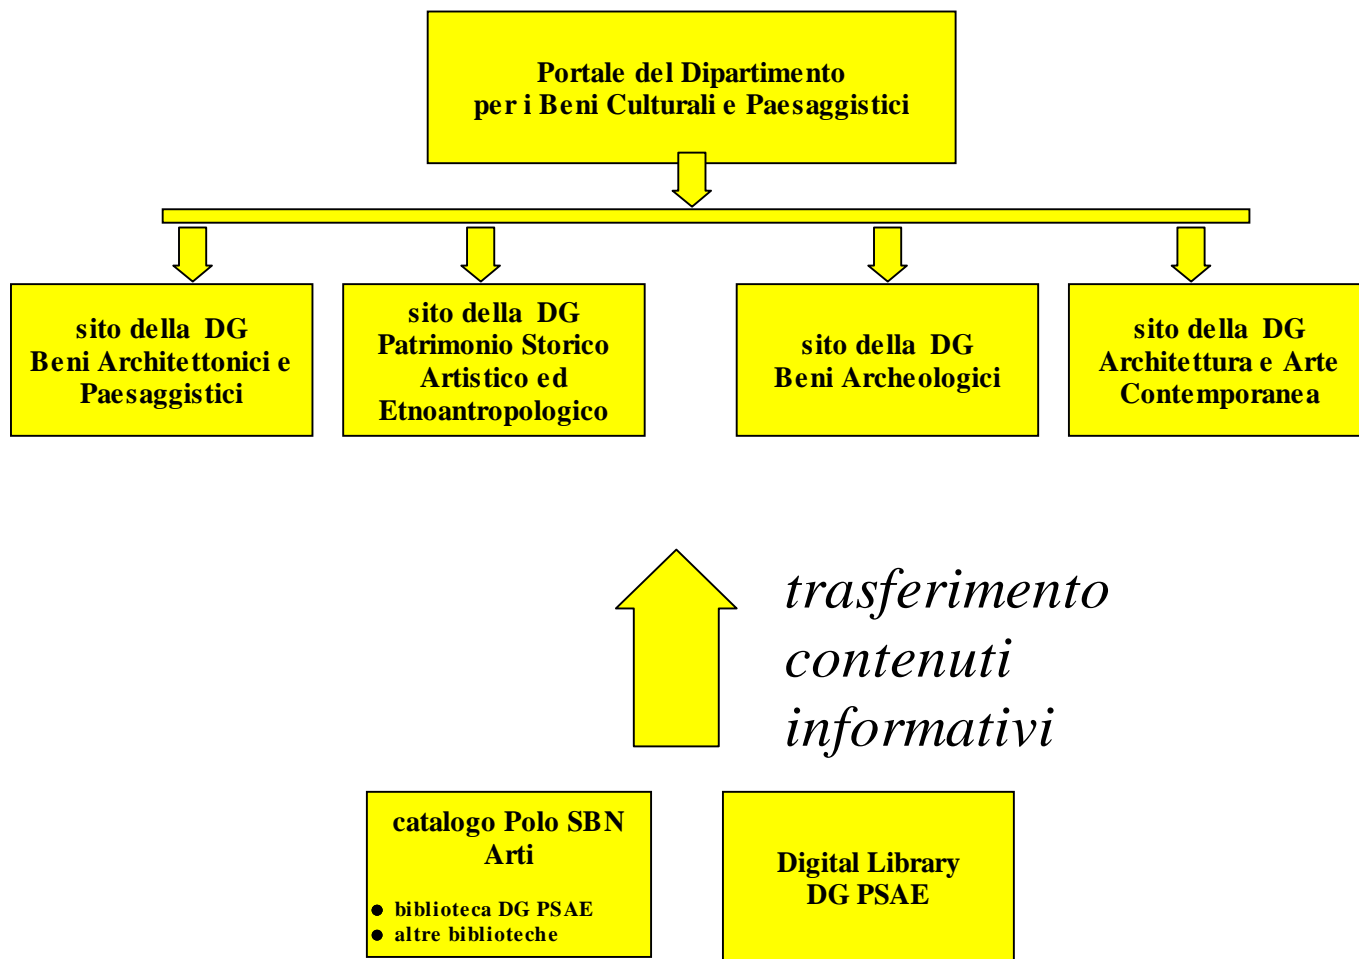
Portale del Dipartimento
per i Beni Culturali e Paesaggistici

sito della DG
Beni Architettonici e Paesaggistici

sito della DG
Patrimonio Storico Artistico ed Etnoantropologico

sito della DG
Beni Archeologici

sito della DG
Architettura e Arte Contemporanea

trasferimento
contenuti
informativi

catalogo Polo SBN
Arti

- biblioteca DG PSAE
- altre biblioteche

Digital Library
DG PSAE